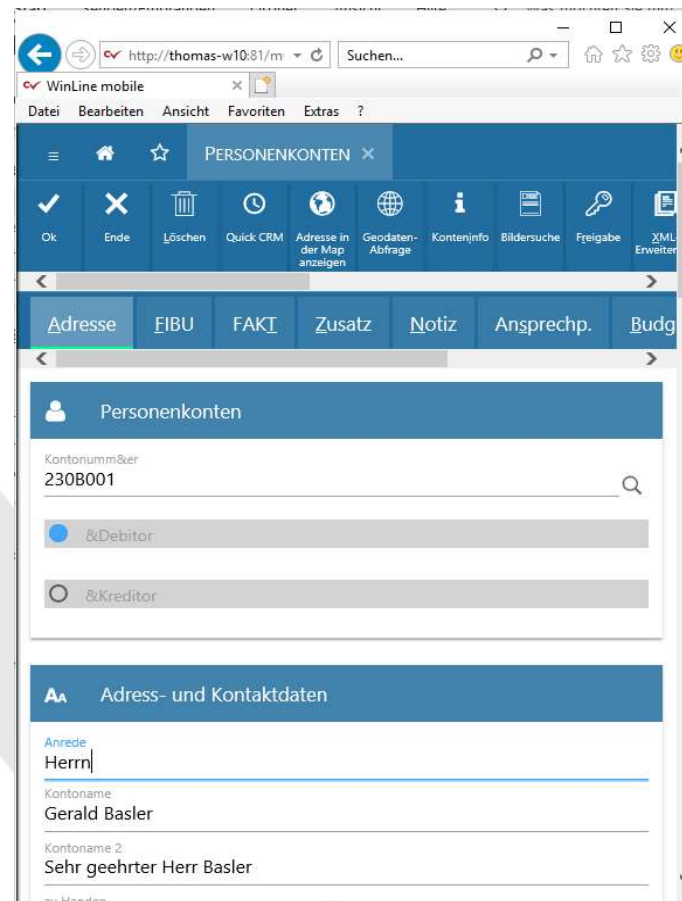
http://thomas-w10:81/m

Suchen...

WinLine mobile

Datei Bearbeiten Ansicht Favoriten Extras ?

PERSONENKONTEN ×

Ok Ende Löschen Quick CRM Adresse in der Map anzeigen Geodaten-Abfrage Konteninfo Bildersuche Freigabe XML Erweiter

Adresse FIBU FAKT Zusatz Notiz Ansprechp. Budg

Personenkonten

Kontonumm&er
230B001

&Debitor

&Kreditor

Adress- und Kontaktdaten

Anrede
Herrn

Kontoname
Gerald Basler

Kontoname 2
Sehr geehrter Herr Basler

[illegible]